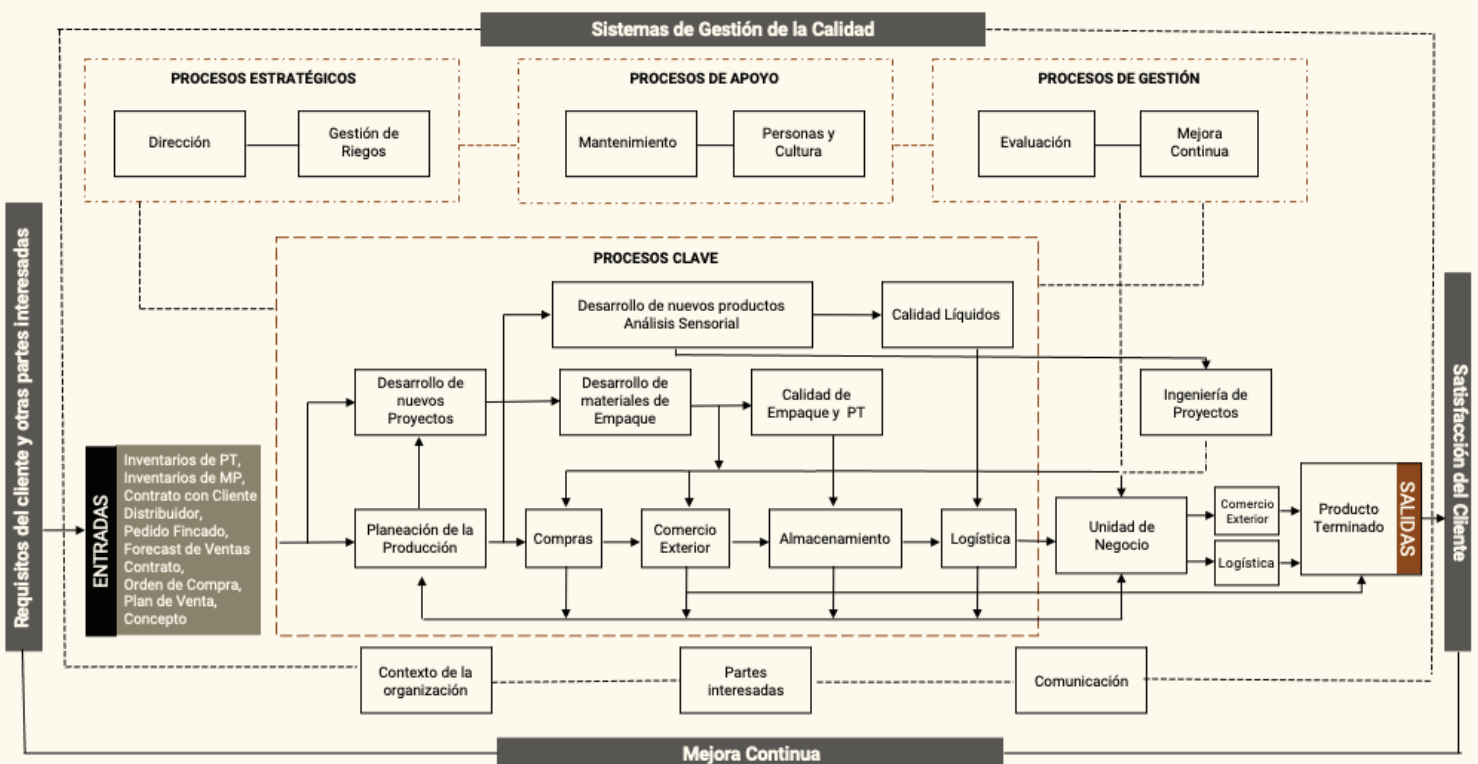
Sistemas de Gestión de la Calidad

PROCESOS ESTRATÉGICOS

Dirección

Gestión de Riegos

PROCESOS DE APOYO

Mantenimiento

Personas y Cultura

PROCESOS DE GESTIÓN

Evaluación

Mejora Continua

Requisitos del cliente y otras partes interesadas

PROCESOS CLAVE

Desarrollo de nuevos productos Análisis Sensorial

Calidad Líquidos

Desarrollo de nuevos Proyectos

Desarrollo de materiales de Empaque

Calidad de Empaque y PT

Ingeniería de Proyectos

ENTRADAS

Inventarios de PT, Inventarios de MP, Contrato con Cliente Distribuidor, Pedido Fincado, Forecast de Ventas Contrato, Orden de Compra, Plan de Venta, Concepto

Planeación de la Producción

Compras

Comercio Exterior

Almacenamiento

Logística

Unidad de Negocio

Comercio Exterior

Logística

Producto Terminado

SALIDAS

Satisfacción del Cliente

Contexto de la organización

Partes interesadas

Comunicación

Mejora Continua